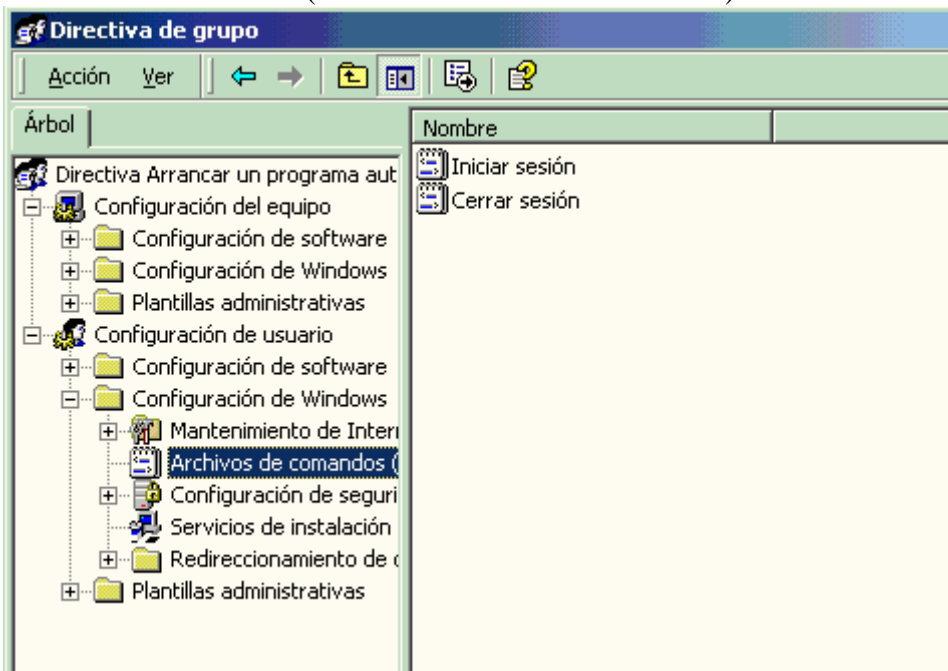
Directiva de grupo

Acción Ver

Árbol

Nombre

Iniciar sesión
Cerrar sesión

Directiva Arrancar un programa aut
Configuración del equipo
Configuración de software
Configuración de Windows
Plantillas administrativas
Configuración de usuario
Configuración de software
Configuración de Windows
Mantenimiento de Interr
Archivos de comandos (
Configuración de seguri
Servicios de instalación
Redireccionamiento de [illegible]
Plantillas administrativas